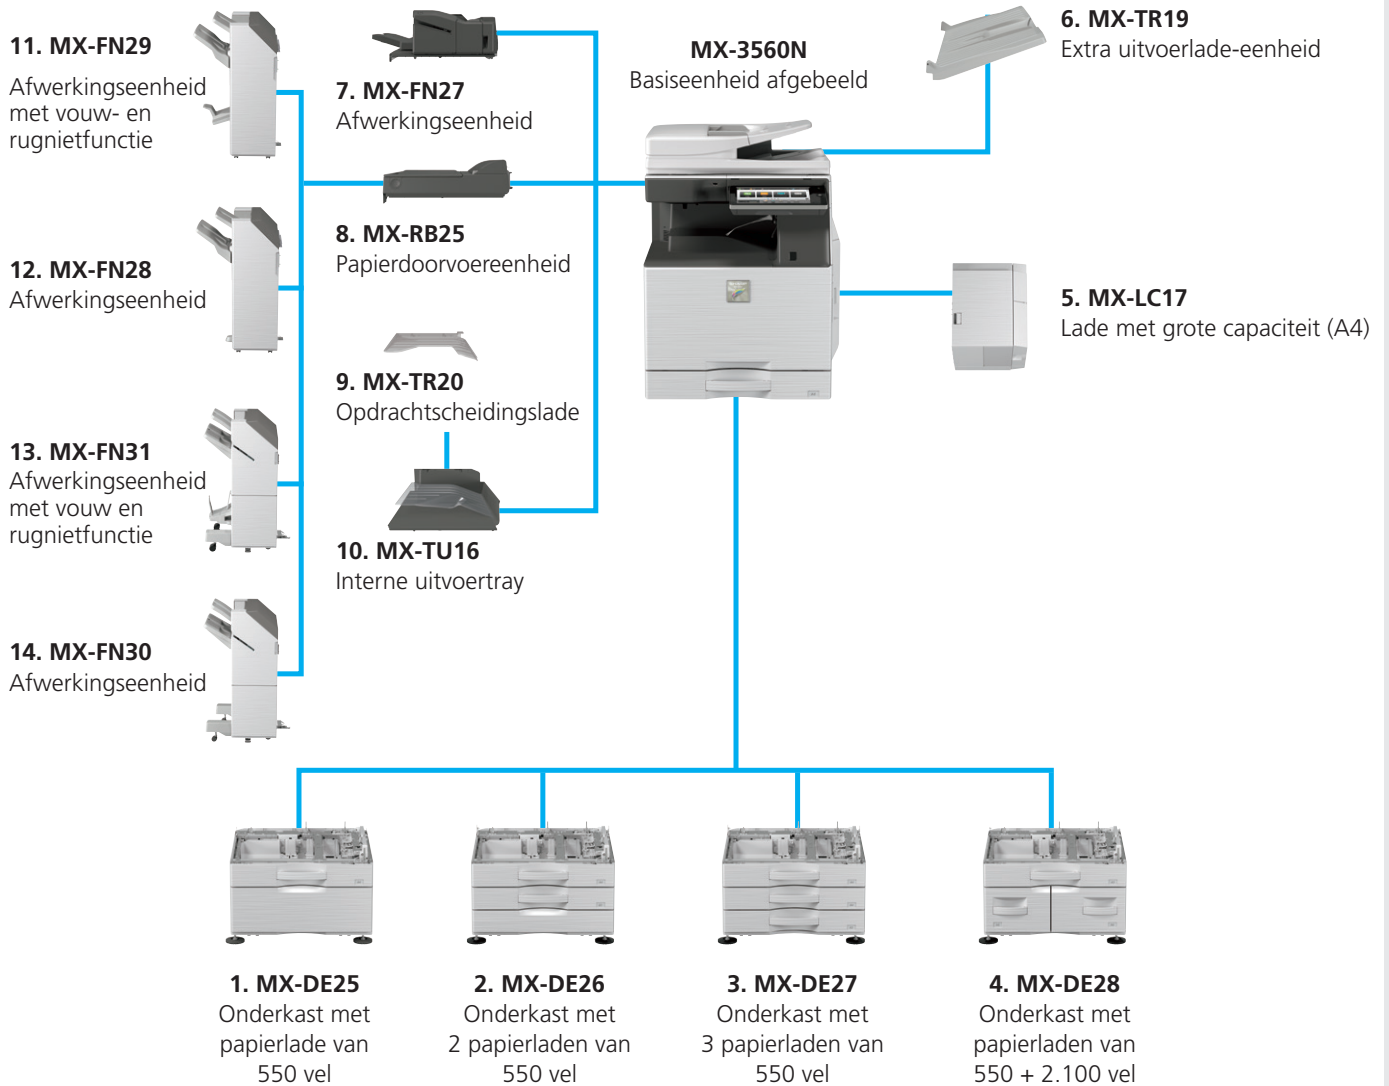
11. MX-FN29
Afwerkingseenheid met vouw- en rugnietfunctie

7. MX-FN27
Afwerkingseenheid

MX-3560N
Basiseenheid afgebeeld

6. MX-TR19
Extra uitvoerlade-eenheid

8. MX-RB25
Papierdoorvoereenheid

12. MX-FN28
Afwerkingseenheid

5. MX-LC17
Lade met grote capaciteit (A4)

9. MX-TR20
Opdrachtscheidingslade

13. MX-FN31
Afwerkingseenheid met vouw en rugnietfunctie

10. MX-TU16
Interne uitvoertray

14. MX-FN30
Afwerkingseenheid

1. MX-DE25
Onderkast met papierlade van 550 vel

2. MX-DE26
Onderkast met 2 papierladen van 550 vel

3. MX-DE27
Onderkast met 3 papierladen van 550 vel

4. MX-DE28
Onderkast met papierladen van 550 + 2.100 vel